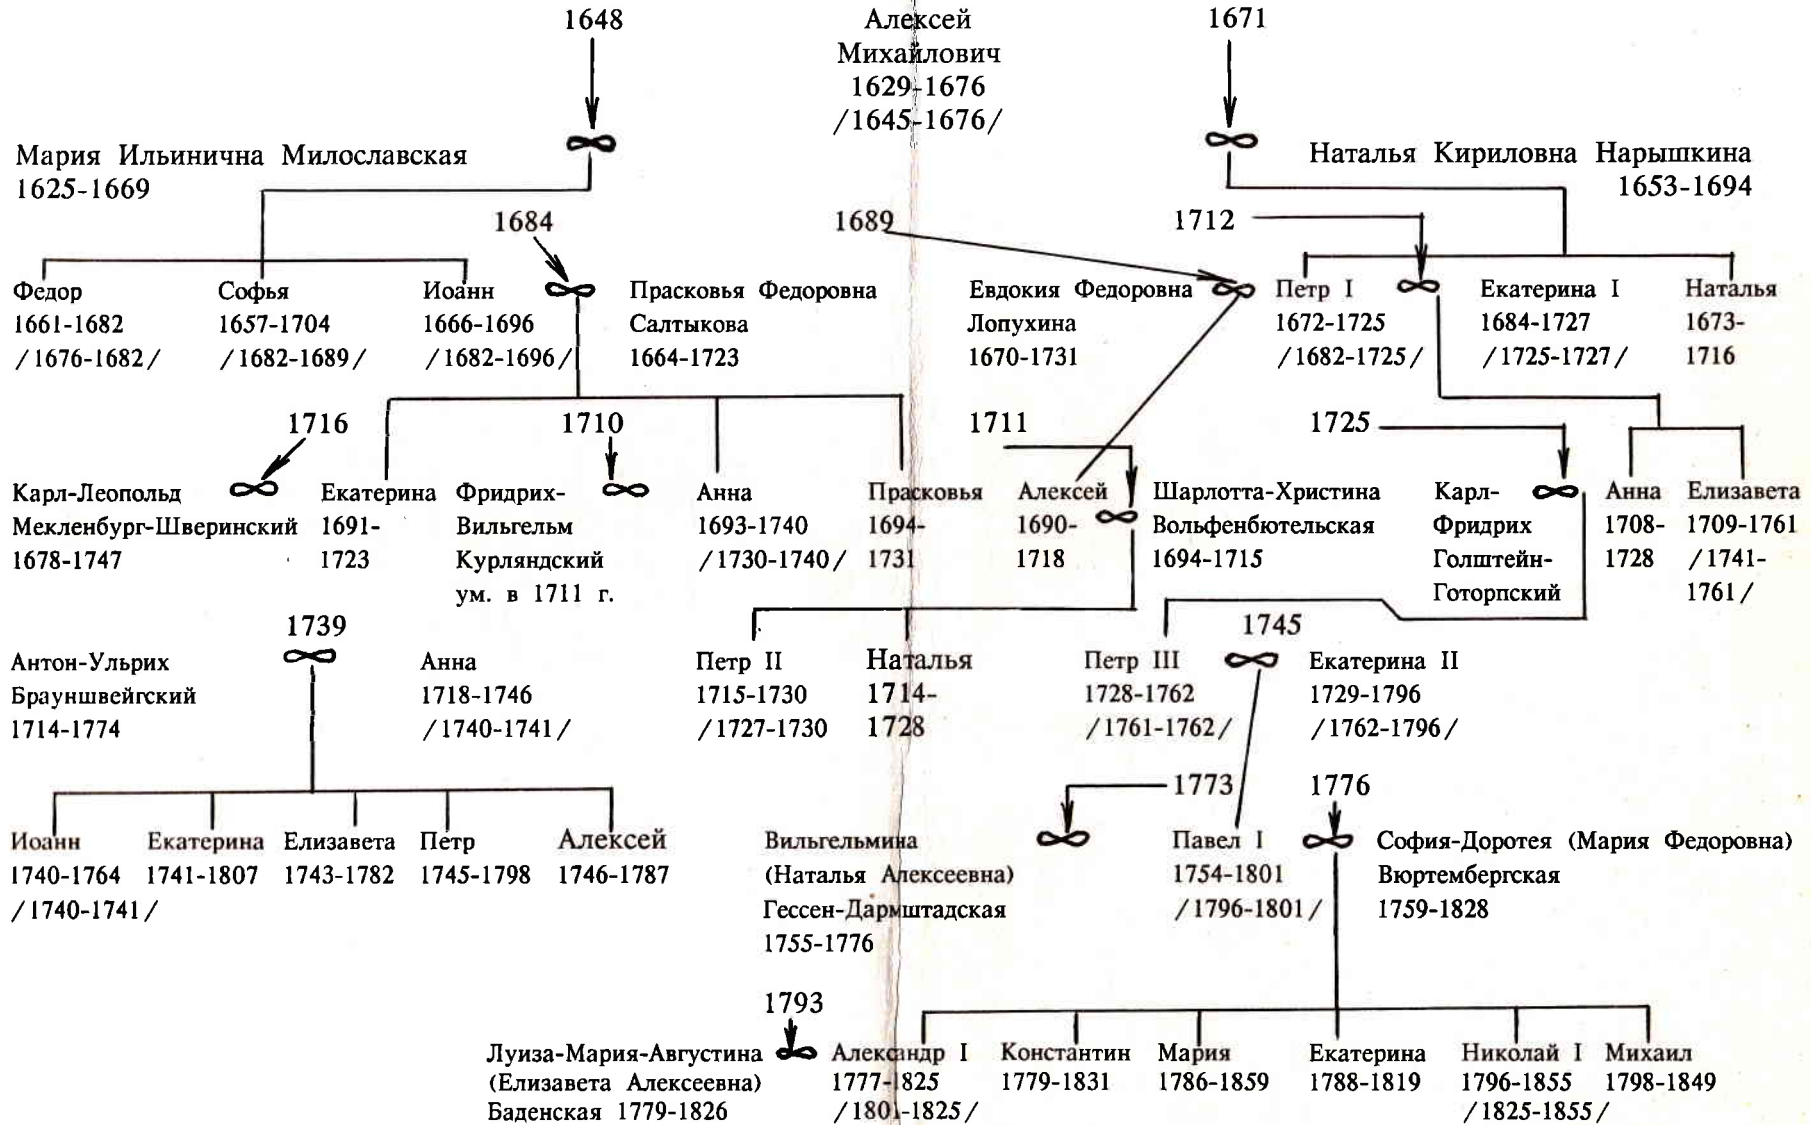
1648

Алексей Михайлович 1629-1676 /1645-1676/

1671

Мария Ильинична Милославская 1625-1669

Наталья Кириловна Нарышкина 1653-1694

1684

1689

1712

Федор 1661-1682 /1676-1682/

Софья 1657-1704 /1682-1689/

Иоанн 1666-1696 /1682-1696/

Прасковья Федоровна Салтыкова 1664-1723

Евдокия Федоровна Лопухина 1670-1731

Петр I 1672-1725 /1682-1725/

Екатерина I 1684-1727 /1725-1727/

Наталья 1673-1716

1716

1710

1711

1725

Карл-Леопольд Мекленбург-Шверинский 1678-1747

Екатерина 1691-1723

Фридрих-Вильгельм Курляндский ум. в 1711 г.

Анна 1693-1740 /1730-1740/

Прасковья 1694-1731

Алексей 1690-1718

Шарлотта-Христина Вольфенбютельская 1694-1715

Карл-Фридрих Голштейн-Готорпский

Анна 1708-1728

Елизавета 1709-1761 /1741-1761/

1739

1745

Антон-Ульрих Брауншвейгский 1714-1774

Анна 1718-1746 /1740-1741/

Петр II 1715-1730 /1727-1730

Наталья 1714-1728

Петр III 1728-1762 /1761-1762/

Екатерина II 1729-1796 /1762-1796/

1773

1776

Иоанн 1740-1764 /1740-1741/

Екатерина 1741-1807

Елизавета 1743-1782

Петр 1745-1798

Алексей 1746-1787

Вильгельмина (Наталья Алексеевна) Гессен-Дармштадская 1755-1776

Павел I 1754-1801 /1796-1801/

София-Доротея (Мария Федоровна) Вюртембергская 1759-1828

1793

Луиза-Мария-Августина (Елизавета Алексеевна) Баденская 1779-1826

Александр I 1777-1825 /1801-1825/

Константин 1779-1831

Мария 1786-1859

Екатерина 1788-1819

Николай I 1796-1855 /1825-1855/

Михаил 1798-1849